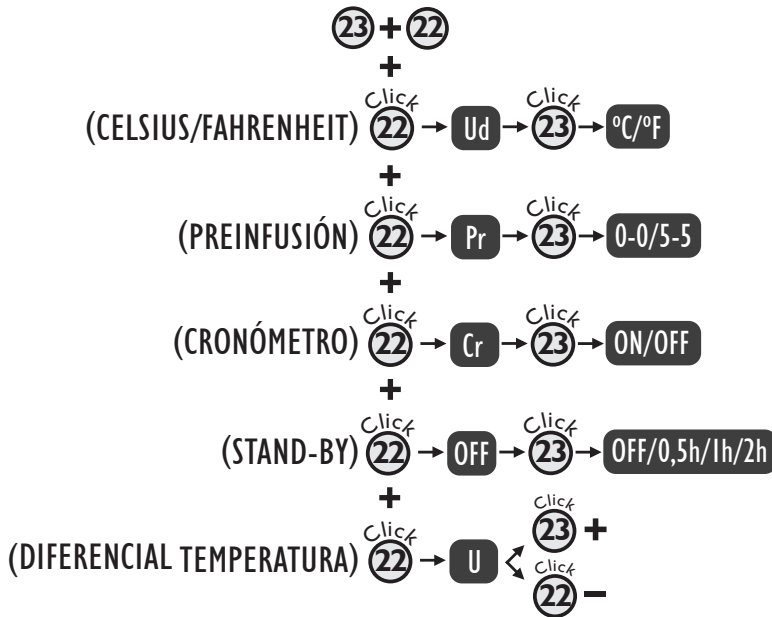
23 + 22
+
(CELSIUS/FAHRENHEIT) Click 22 → Ud → Click 23 → ºC/ºF
+
(PREINFUSIÓN) Click 22 → Pr → Click 23 → 0-0/5-5
+
(CRONÓMETRO) Click 22 → Cr → Click 23 → ON/OFF
+
(STAND-BY) Click 22 → OFF → Click 23 → OFF/0,5h/1h/2h
+
(DIFERENCIAL TEMPERATURA) Click 22 → U Click 23 + Click 22 −